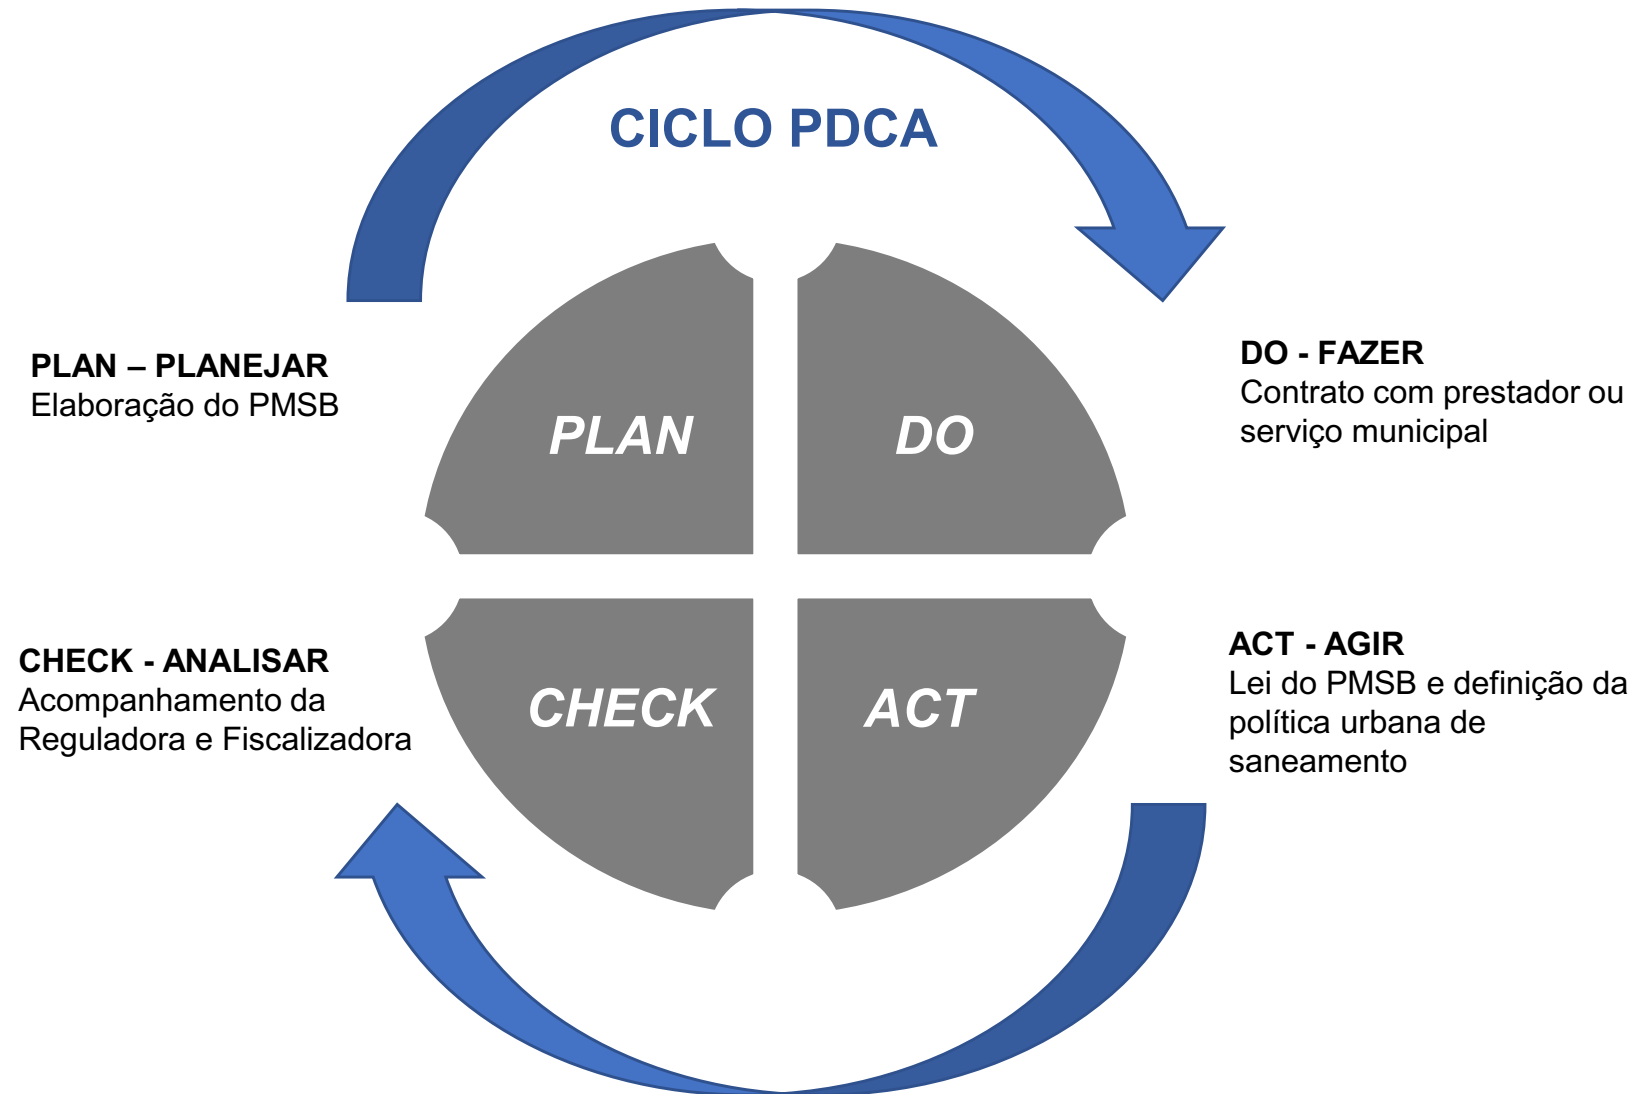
CICLO PDCA

PLAN – PLANEJAR
Elaboração do PMSB

PLAN

DO

DO - FAZER
Contrato com prestador ou serviço municipal

CHECK - ANALISAR
Acompanhamento da Reguladora e Fiscalizadora

CHECK

ACT

ACT - AGIR
Lei do PMSB e definição da política urbana de saneamento